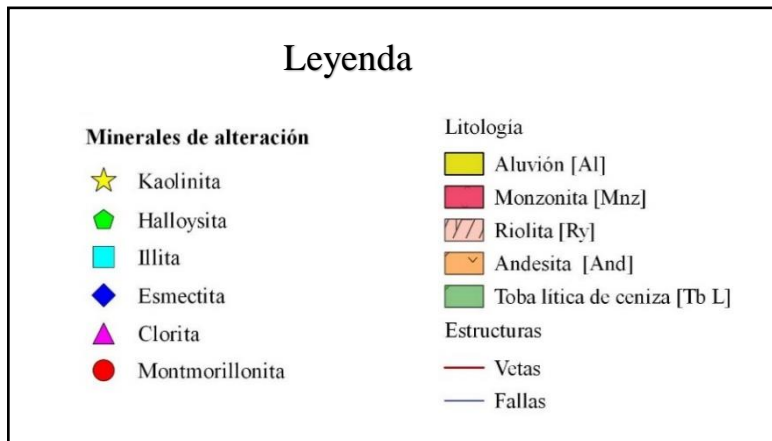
Leyenda

Minerales de alteración

Kaolinita

Halloysita

Illita

Esmectita

Clorita

Montmorillonita

Litología

Aluvión [Al]

Monzonita [Mnz]

Riolita [Ry]

Andesita [And]

Toba lítica de ceniza [Tb L]

Estructuras

Vetas

Fallas